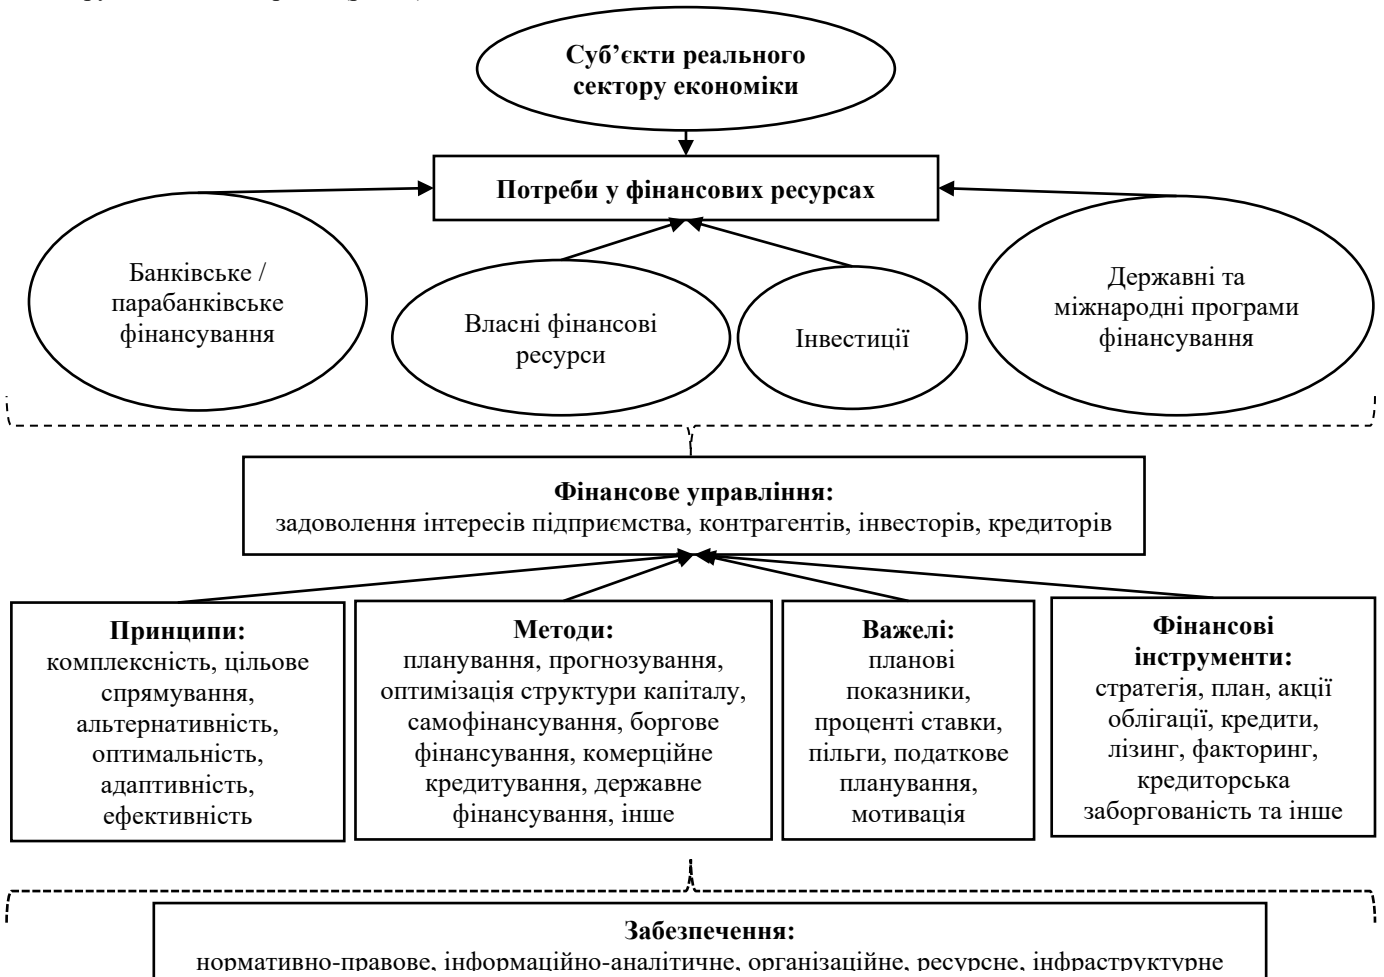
Суб'єкти реального сектору економіки

Потреби у фінансових ресурсах

Банківське / парабанківське фінансування

Власні фінансові ресурси

Інвестиції

Державні та міжнародні програми фінансування

Фінансове управління:
задоволення інтересів підприємства, контрагентів, інвесторів, кредиторів

Принципи:
комплексність, цільове спрямування, альтернативність, оптимальність, адаптивність, ефективність

Методи:
планування, прогнозування, оптимізація структури капіталу, самофінансування, боргове фінансування, комерційне кредитування, державне фінансування, інше

Важелі:
планові показники, проценті ставки, пільги, податкове планування, мотивація

Фінансові інструменти:
стратегія, план, акції облігації, кредити, лізинг, факторинг, кредиторська заборгованість та інше

Забезпечення:
нормативно-правове, інформаційно-аналітичне, організаційне, ресурсне, інфраструктурне